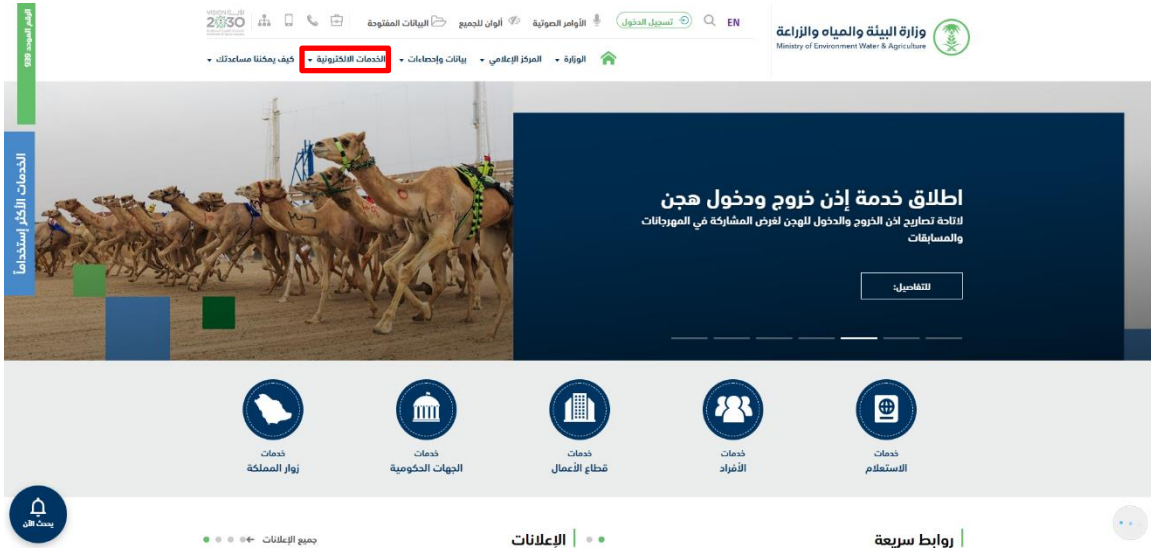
وزارة البيئة والمياه والزراعة
Ministry of Environment Water & Agriculture

EN تسجيل الدخول الأوامر الصوتية ألوان للجميع البيانات المفتوحة

VISION 2030

الرقم الموحد 939

الوزارة المركز الإعلامي بيانات وإحصاءات الخدمات الالكترونية كيف يمكننا مساعدتك

الخدمات الأكثر استخداماً

اطلاق خدمة إذن خروج ودخول هجن
لاتاحة تصاريح اذن الخروج والدخول للهجن لغرض المشاركة في المهرجانات والمسابقات

للتفاصيل

خدمات
الاستعلام

خدمات
الأفراد

خدمات
قطاع الأعمال

خدمات
الجهات الحكومية

خدمات
زوار المملكة

روابط سريعة

الإعلانات

جميع الإعلانات

تحدث الآن